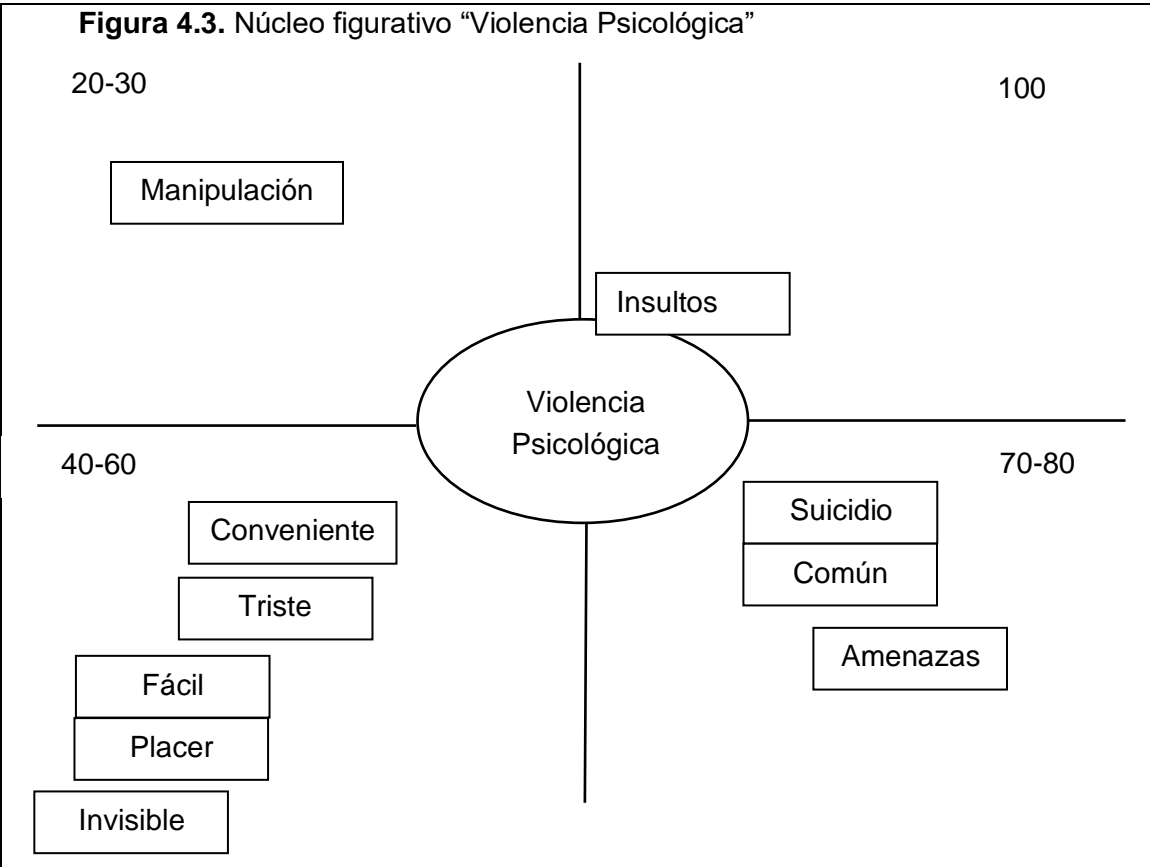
**Figura 4.3.** Núcleo figurativo “Violencia Psicológica”

20-30

100

Manipulación

Insultos

Violencia Psicológica

40-60

70-80

Conveniente

Triste

Fácil

Placer

Invisible

Suicidio

Común

Amenazas